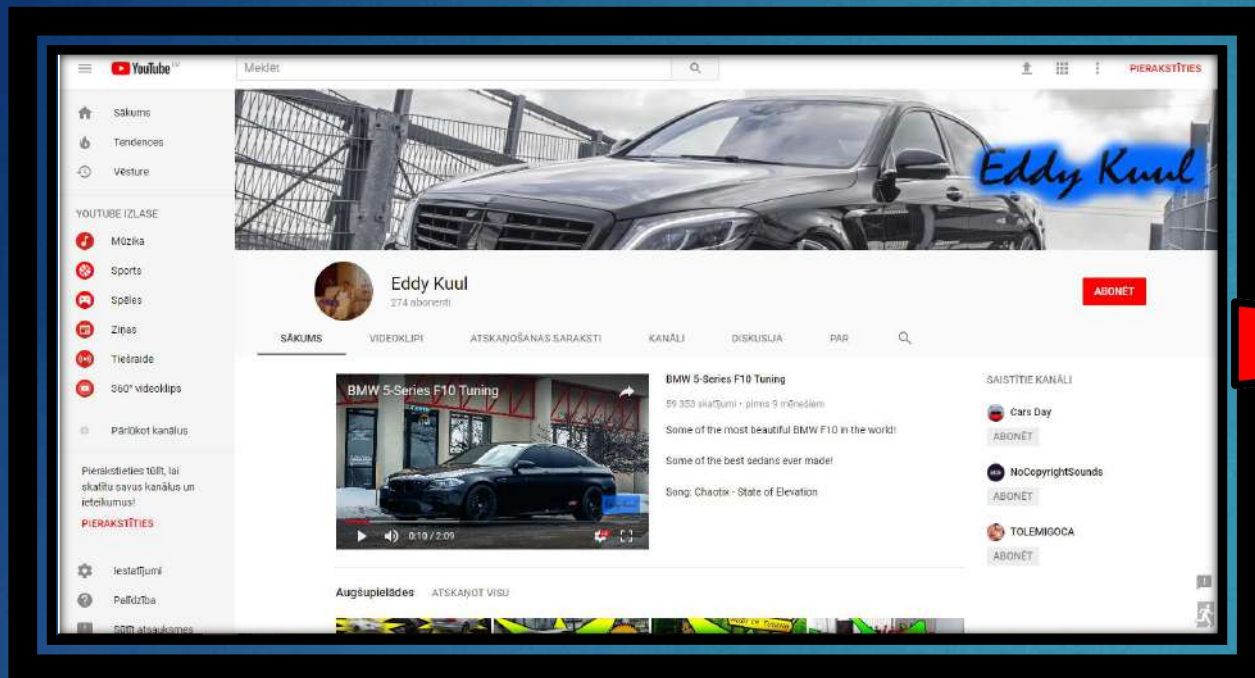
YouTube LV

Meklēt

PIERAKSTĪTIES

Sākums
Tendences
Vēsture

YOUTUBE IZLASE
Mūzika
Sports
Spēles
Ziņas
Tiešraide
360° videoklips

Pārlūkot kanālus

Pierakstieties tūlīt, lai skatītu savus kanālus un ieteikumus!
PIERAKSTĪTIES

Iestatījumi
Palīdzība
Sūtīt atsauksmes

Eddy Kuul

Eddy Kuul
274 abonenti

ABONĒT

SĀKUMS VIDEOKLIPI ATSKAŅOŠANAS SARAKSTI KANĀLI DISKUSIJA PAR

BMW 5-Series F10 Tuning
0:10 / 2:09

BMW 5-Series F10 Tuning
59 353 skatījumi • pirms 9 mēnešiem
Some of the most beautiful BMW F10 in the world!

Some of the best sedans ever made!

Song: Chaotix - State of Elevation

SAISTĪTIE KANĀLI
Cars Day
ABONĒT
NoCopyrightSounds
ABONĒT
TOLEMIGOCA
ABONĒT

Augšupielādes ATSKAŅOT VISU